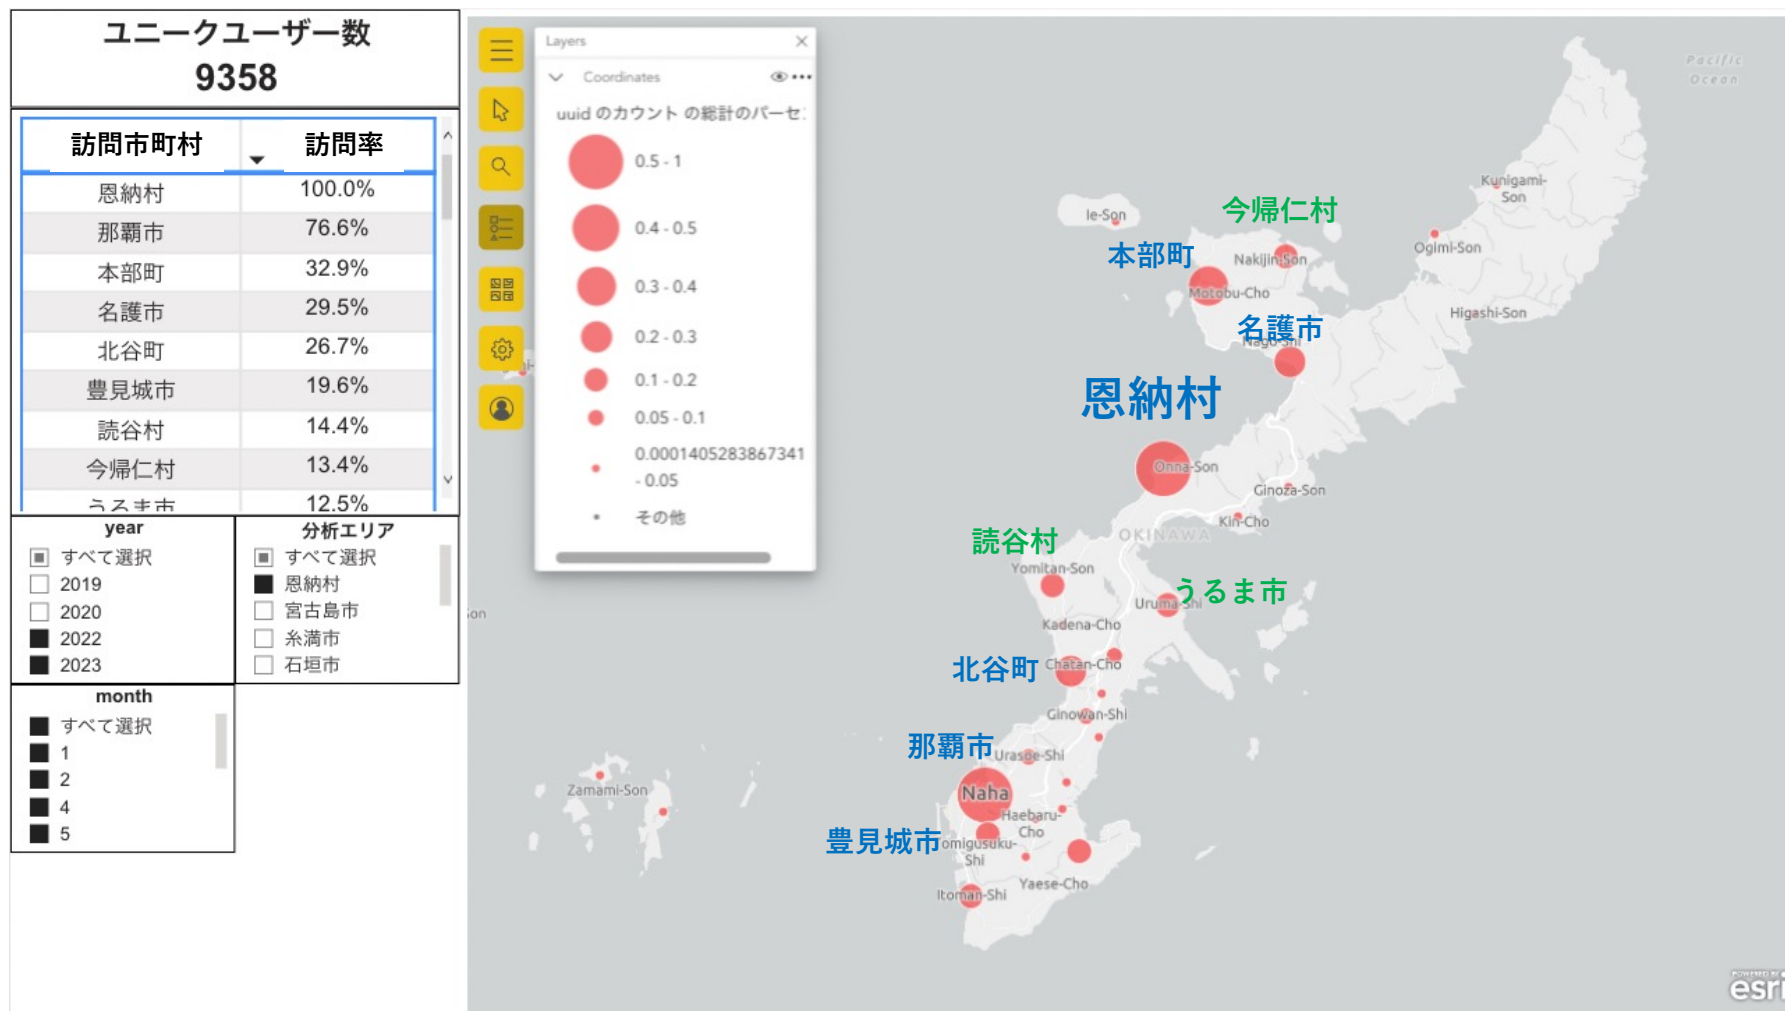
ユニークユーザー数
9358

| 訪問市町村 | 訪問率 |
|---|---|
| 恩納村 | 100.0% |
| 那覇市 | 76.6% |
| 本部町 | 32.9% |
| 名護市 | 29.5% |
| 北谷町 | 26.7% |
| 豊見城市 | 19.6% |
| 読谷村 | 14.4% |
| 今帰仁村 | 13.4% |
| うるま市 | 12.5% |

year
すべて選択
2019
2020
2022
2023

分析エリア
すべて選択
恩納村
宮古島市
糸満市
石垣市

month
すべて選択
1
2
4
5

Layers
Coordinates
uuid のカウント の総計のパーセ
0.5 - 1
0.4 - 0.5
0.3 - 0.4
0.2 - 0.3
0.1 - 0.2
0.05 - 0.1
0.0001405283867341 - 0.05
その他

Pacific Ocean
今帰仁村
本部町
名護市
恩納村
読谷村
うるま市
北谷町
那覇市
豊見城市
Ie-Son
Nakijin-Son
Motobu-Cho
Nago-Shi
Kunigami-Son
Ogimi-Son
Higashi-Son
Onna-Son
Ginoza-Son
Kin-Cho
OKINAWA
Yomitan-Son
Uruma-Shi
Kadena-Cho
Chatan-Cho
Ginowan-Shi
Urasoe-Shi
Naha
Haebaru-Cho
Tomigusuku-Shi
Yaese-Cho
Itoman-Shi
Zamami-Son
esri